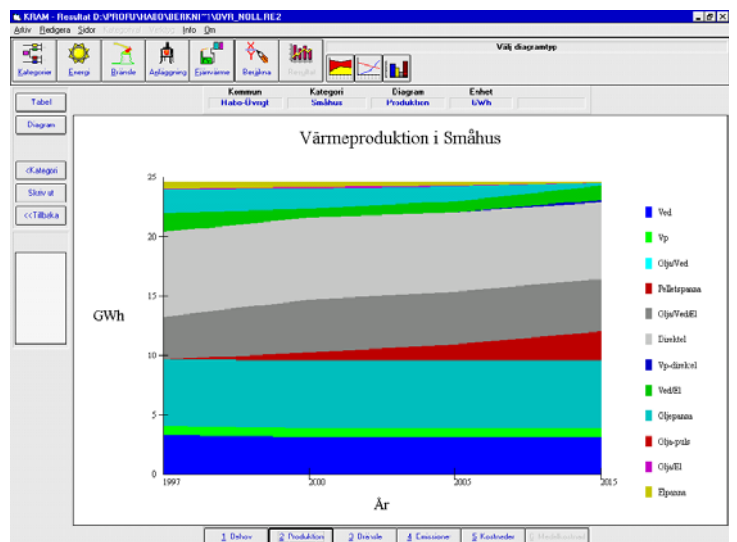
KRAM - Resultat D:\PROFU\HABO\BERKN~1\OVR_NOLL.RE2

Arkiv Redigera Sidor Kategorier Verktyg Info Om

Kategorier Energi Bränsle Anläggning Fjärrvärme Beräkna Resultat

Välj diagramtyp

Tabell

Diagram

<Kategori

Skriv ut

<<Tillbaka

| Kommun | Kategori | Diagram | Enhet |
|---|---|---|---|
| Habo-Övrigt | Småhus | Produktion | GWh |

Värmeproduktion i Småhus

GWh

25
20
15
10
5
0

1997 2000 2005 2015

År

Ved
Vp
Olja/Ved
Pelletspanna
Olja/Ved/El
Direktel
Vp-direktel
Ved/El
Oljepanna
Olja-puls
Olja/El
Elpanna

1 Behov 2 Produktion 3 Bränsle 4 Emissioner 5 Kostnader 6 Medelkostnad